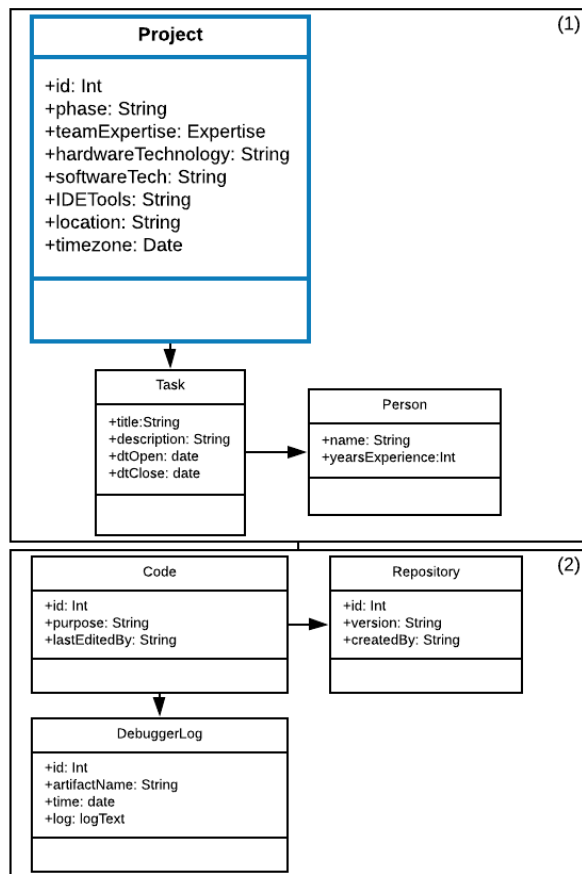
(1)

Project

+id: Int
+phase: String
+teamExpertise: Expertise
+hardwareTechnology: String
+softwareTech: String
+IDETools: String
+location: String
+timezone: Date

Task

+title:String
+description: String
+dtOpen: date
+dtClose: date

Person

+name: String
+yearsExperience:Int

(2)

Code

+id: Int
+purpose: String
+lastEditedBy: String

Repository

+id: Int
+version: String
+createdBy: String

DebuggerLog

+id: Int
+artifactName: String
+time: date
+log: logText